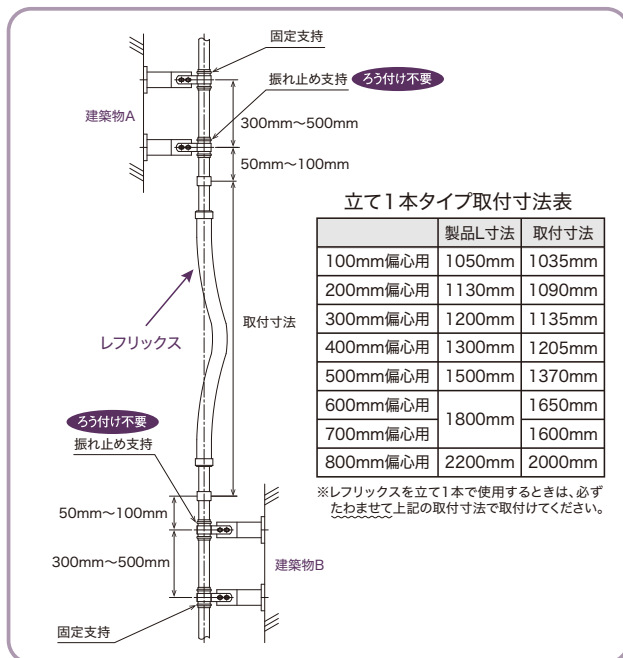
固定支持

振れ止め支持 ろう付け不要

建築物A

300mm～500mm

50mm～100mm

立て1本タイプ取付寸法表

| | 製品L寸法 | 取付寸法 |
|---|---|---|
| 100mm偏心用 | 1050mm | 1035mm |
| 200mm偏心用 | 1130mm | 1090mm |
| 300mm偏心用 | 1200mm | 1135mm |
| 400mm偏心用 | 1300mm | 1205mm |
| 500mm偏心用 | 1500mm | 1370mm |
| 600mm偏心用 | 1800mm | 1650mm |
| 700mm偏心用 | 1800mm | 1600mm |
| 800mm偏心用 | 2200mm | 2000mm |

レフリックス

取付寸法

ろう付け不要

振れ止め支持

※レフリックスを立て1本で使用するときは、必ずたわませて上記の取付寸法で取付けてください。

50mm～100mm

300mm～500mm

建築物B

固定支持